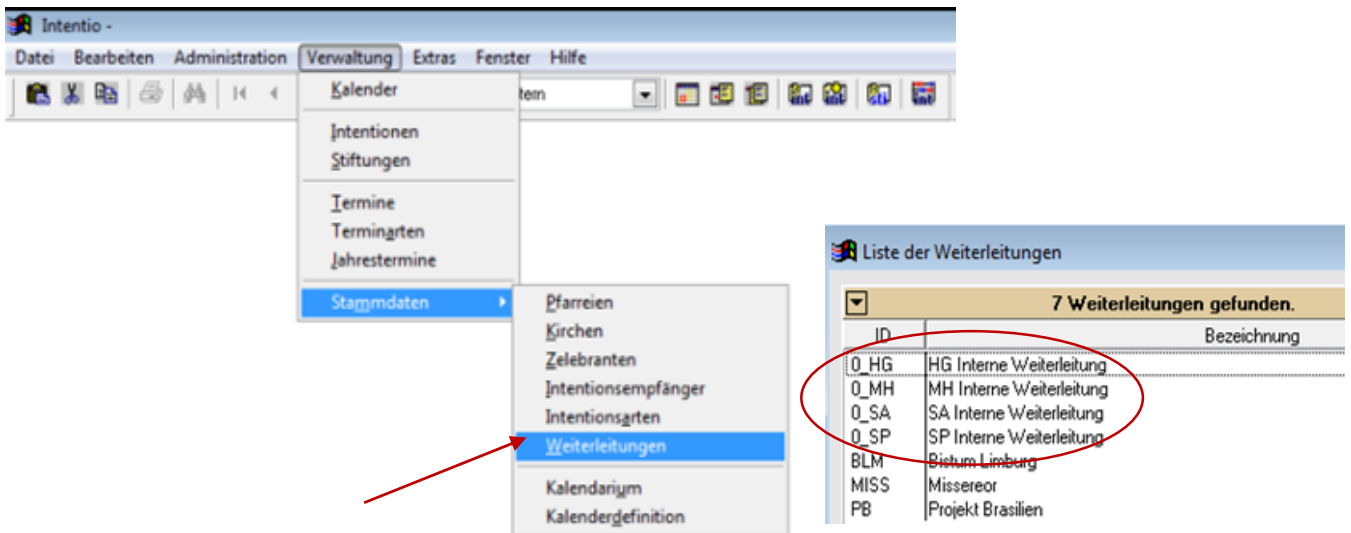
Intentio -

Datei Bearbeiten Administration Verwaltung Extras Fenster Hilfe

tern

Kalender

Intentionen
Stiftungen

Termine
Terminarten
Jahrestermine

Stammdaten

Pfarreien
Kirchen
Zelebranten
Intentionsempfänger
Intentionsarten
Weiterleitungen

Kalendarium
Kalenderdefinition

Liste der Weiterleitungen

7 Weiterleitungen gefunden.

| ID | Bezeichnung |
|---|---|
| 0_HG | HG Interne Weiterleitung |
| 0_MH | MH Interne Weiterleitung |
| 0_SA | SA Interne Weiterleitung |
| 0_SP | SP Interne Weiterleitung |
| BLM | Bistum Limburg |
| MISS | Missereor |
| PB | Projekt Brasilien |